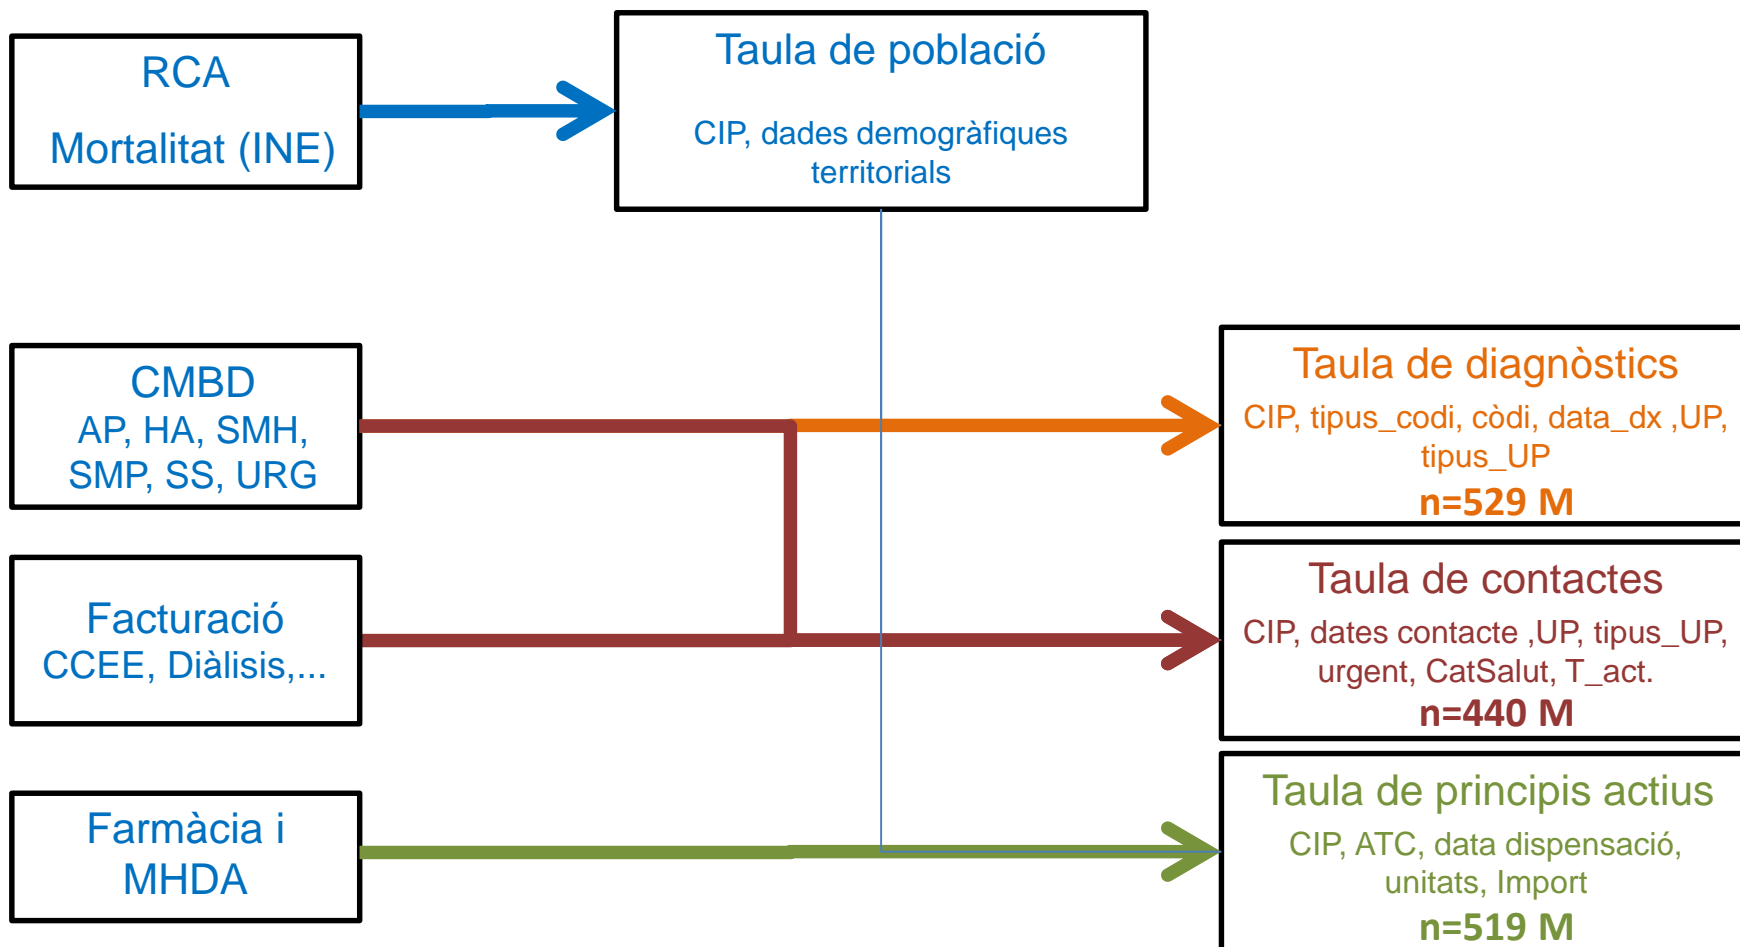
RCA

Mortalitat (INE)

Taula de població

CIP, dades demogràfiques territorials

CMBD
AP, HA, SMH, SMP, SS, URG

Facturació
CCEE, Diàlisis,...

Farmàcia i MHDA

Taula de diagnòstics
CIP, tipus_codi, còdi, data_dx ,UP, tipus_UP
n=529 M

Taula de contactes
CIP, dates contacte ,UP, tipus_UP, urgent, CatSalut, T_act.
n=440 M

Taula de principis actius
CIP, ATC, data dispensació, unitats, Import
n=519 M